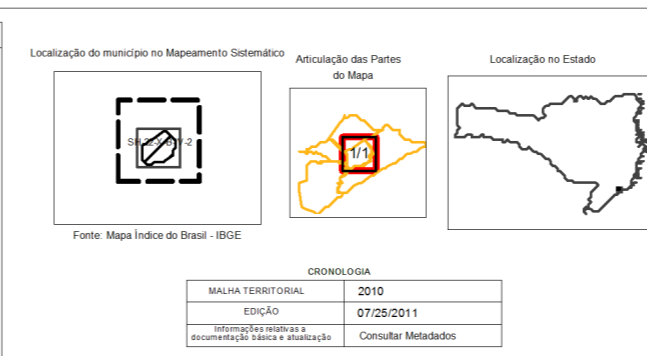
Localização do município no Mapeamento Sistemático

SH-22-X-B-V-2

Fonte: Mapa Índice do Brasil - IBGE

Articulação das Partes do Mapa

1/1

Localização no Estado

CRONOLOGIA

| MALHA TERRITORIAL | 2010 |
|---|---|
| EDIÇÃO | 07/25/2011 |
| Informações relativas a documentação básica e atualização | Consultar Metadados |